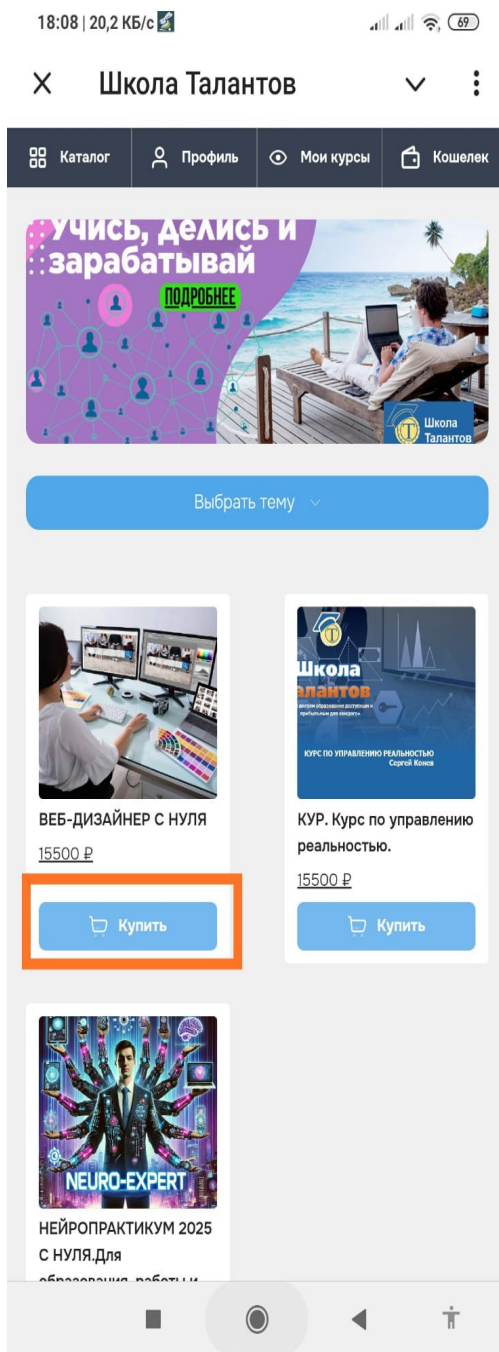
18:08 | 20,2 КБ/с

69

Школа Талантов

Каталог

Профиль

Мои курсы

Кошелек

Учись, Делись и зарабатывай

ПОДРОБНЕЕ

Школа Талантов

Выбрать тему

ВЕБ-ДИЗАЙНЕР С НУЛЯ

15500 ₽

Купить

Школа Талантов

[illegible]

КУРС ПО УПРАВЛЕНИЮ РЕАЛЬНОСТЬЮ
Сергей Конев

КУР. Курс по управлению реальностью.

15500 ₽

Купить

NEURO-EXPERT

НЕЙРОПРАКТИКУМ 2025 С НУЛЯ.Для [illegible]